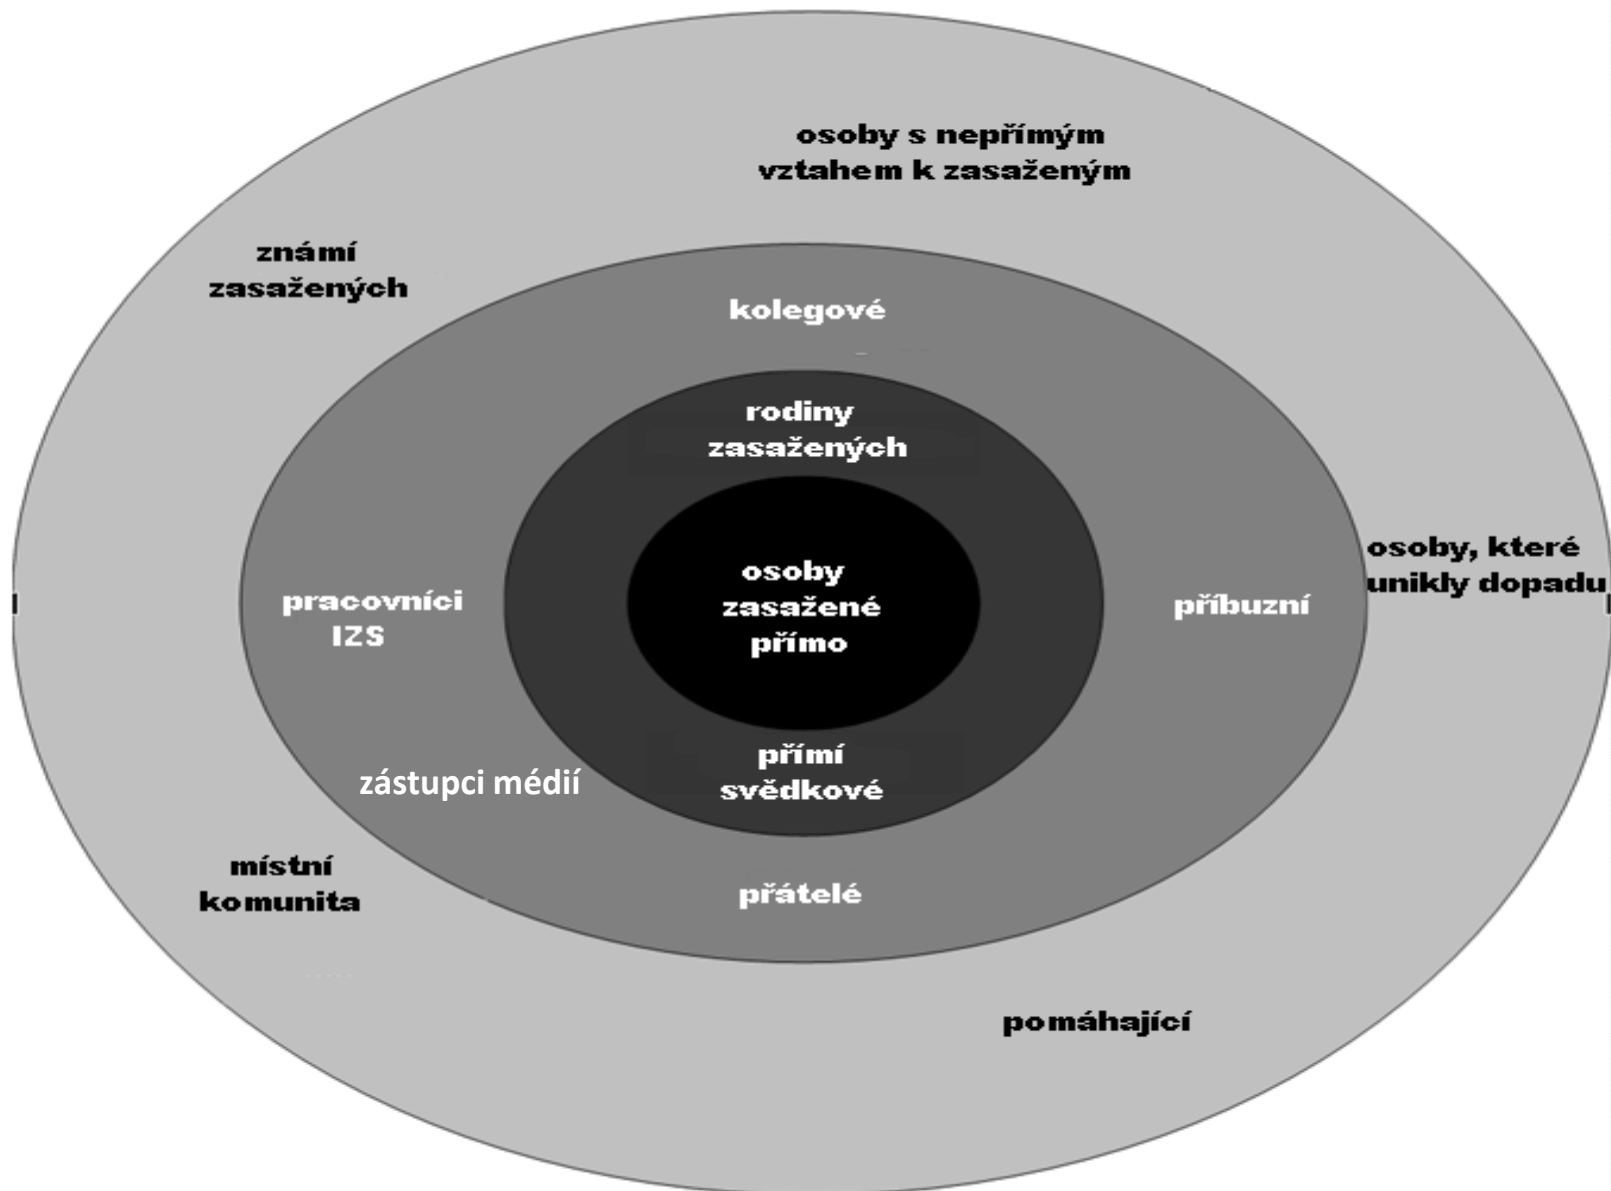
osoby s nepřímým vztahem k zasaženým

známí zasažených

kolegové

rodiny zasažených

osoby, které unikly dopadu

pracovníci IZS

osoby zasažené přímo

příbuzní

přímí svědkové

zástupci médií

místní komunita

přátelé

pomáhající